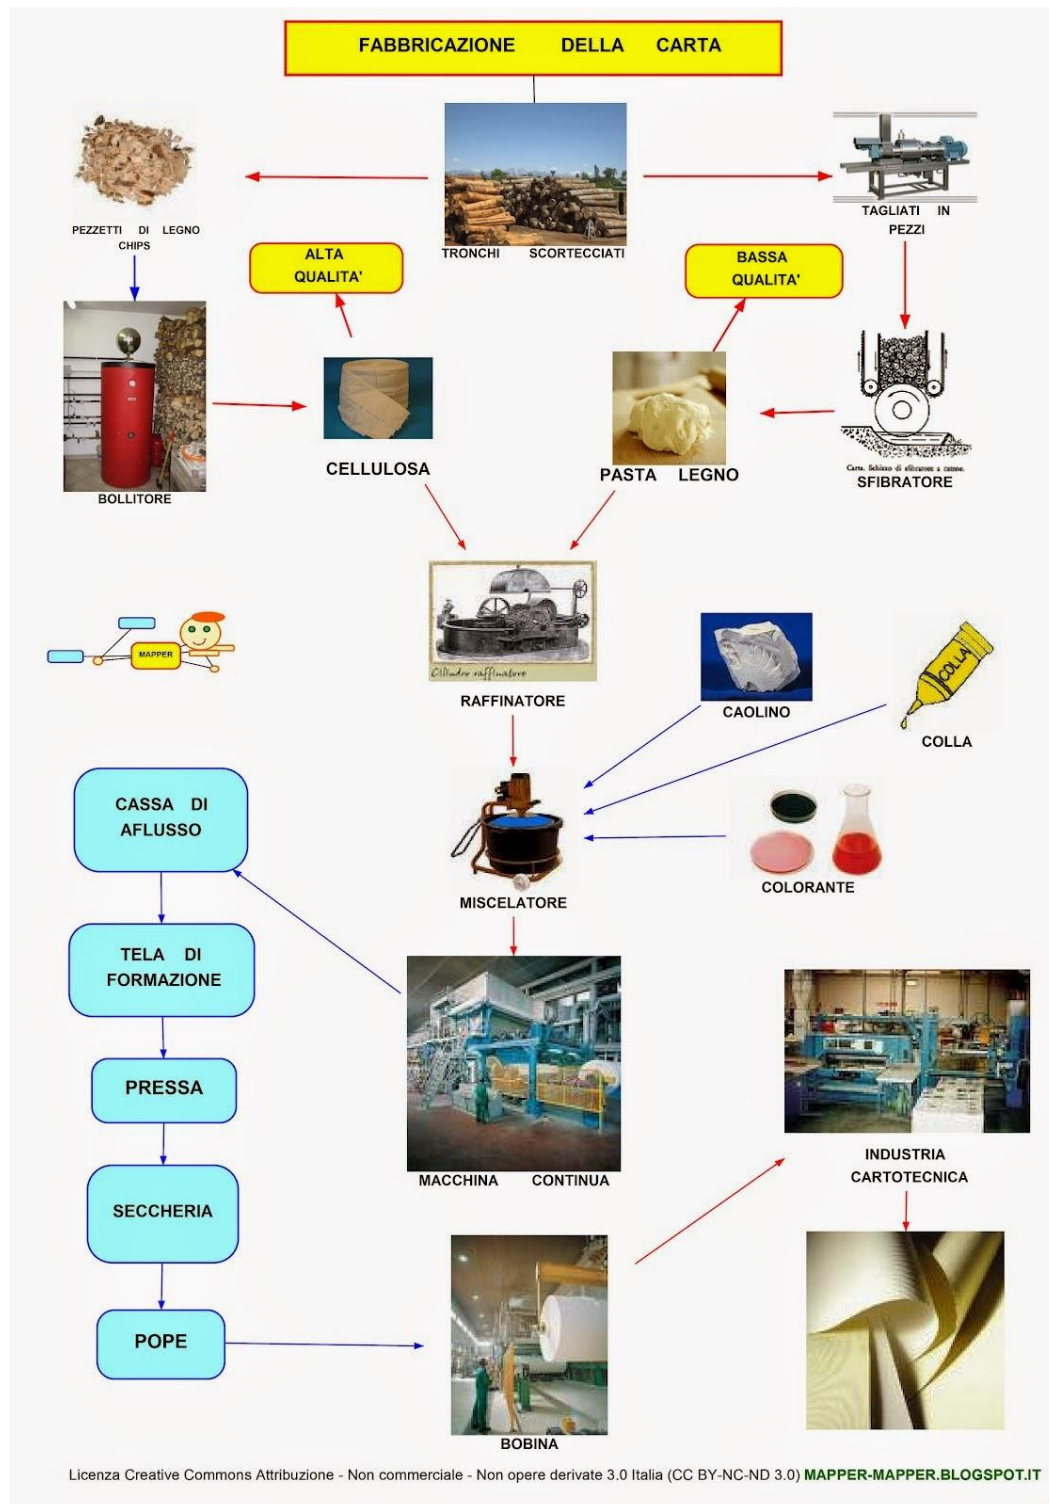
FABBRICAZIONE DELLA CARTA

PEZZETTI DI LEGNO CHIPS

TRONCHI SCORTECCIATI

TAGLIATI IN PEZZI

ALTA QUALITA'

BASSA QUALITA'

BOLLITORE

CELLULOSA

PASTA LEGNO

Carta. Schizzo di sfibratore a catene.

SFIBRATORE

Cilindro raffinatore

RAFFINATORE

MAPPER

CAOLINO

COLLA

CASSA DI AFLUSSO

MISCELATORE

COLORANTE

TELA DI FORMAZIONE

PRESSA

MACCHINA CONTINUA

INDUSTRIA CARTOTECNICA

SECCHERIA

POPE

BOBINA

Licenza Creative Commons Attribuzione - Non commerciale - Non opere derivate 3.0 Italia (CC BY-NC-ND 3.0) MAPPER-MAPPER.BLOGSPOT.IT